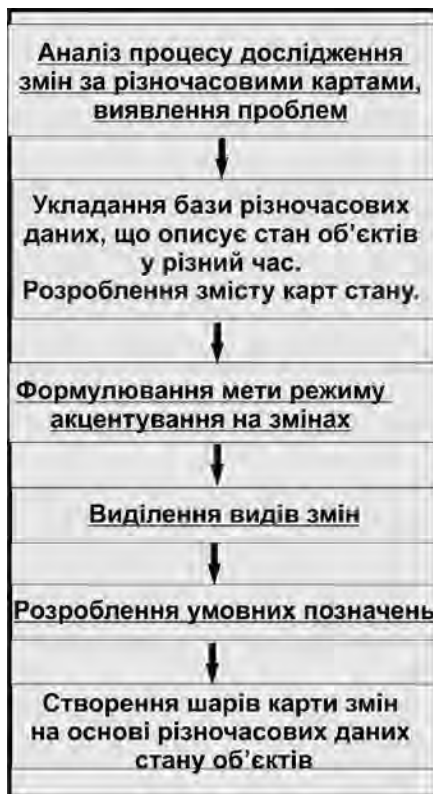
Аналіз процесу дослідження змін за різночасовими картами, виявлення проблем

Укладання бази різночасових даних, що описує стан об'єктів у різний час.
Розроблення змісту карт стану.

Формулювання мети режиму акцентування на змінах

Виділення видів змін

Розроблення умовних позначень

Створення шарів карти змін на основі різночасових даних стану об'єктів